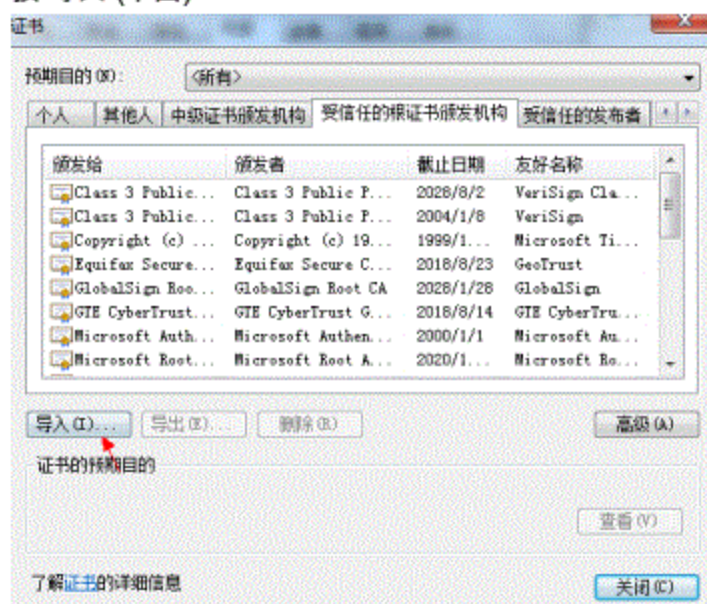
证书

预期目的 (N): <所有>

个人 | 其他人 | 中级证书颁发机构 | 受信任的根证书颁发机构 | 受信任的发布者

| 颁发给 | 颁发者 | 截止日期 | 友好名称 |
|---|---|---|---|
| Class 3 Public... | Class 3 Public P... | 2028/8/2 | VeriSign Cla... |
| Class 3 Public... | Class 3 Public P... | 2004/1/8 | VeriSign |
| Copyright (c) ... | Copyright (c) 19... | 1999/1... | Microsoft Ti... |
| Equifax Secure... | Equifax Secure C... | 2018/8/23 | GeoTrust |
| GlobalSign Roo... | GlobalSign Root CA | 2028/1/28 | GlobalSign |
| GTE CyberTrust... | GTE CyberTrust G... | 2018/8/14 | GTE CyberTru... |
| Microsoft Auth... | Microsoft Authen... | 2000/1/1 | Microsoft Au... |
| Microsoft Root... | Microsoft Root A... | 2020/1... | Microsoft Ro... |

导入(I)... 导出(E)... 删除(R) 高级(A)

证书的预期目的

查看(V)

了解证书的详细信息

关闭(C)